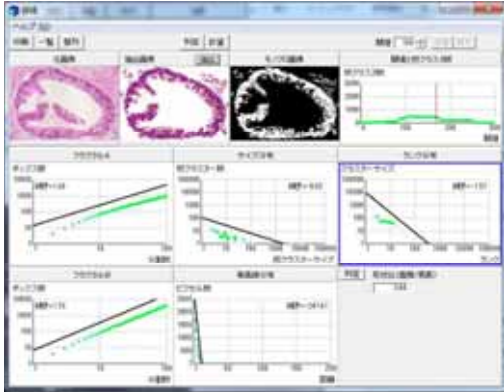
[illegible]

ヘルプ(H)

印刷 一覧 保存 判定 計算 閾値 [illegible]

元画像 抽出画像 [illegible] モノクロ画像 閾値と同クラスタ数

同クラスタ数

フラクタル A サイズ分布 ランク分布

ボックス数 同クラスター数 クラスターサイズ

次元 = 1.6 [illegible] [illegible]

フラクタル B 輝度値分布

ボックス数 ピクセル数 判定 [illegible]

次元 = 1.7 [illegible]